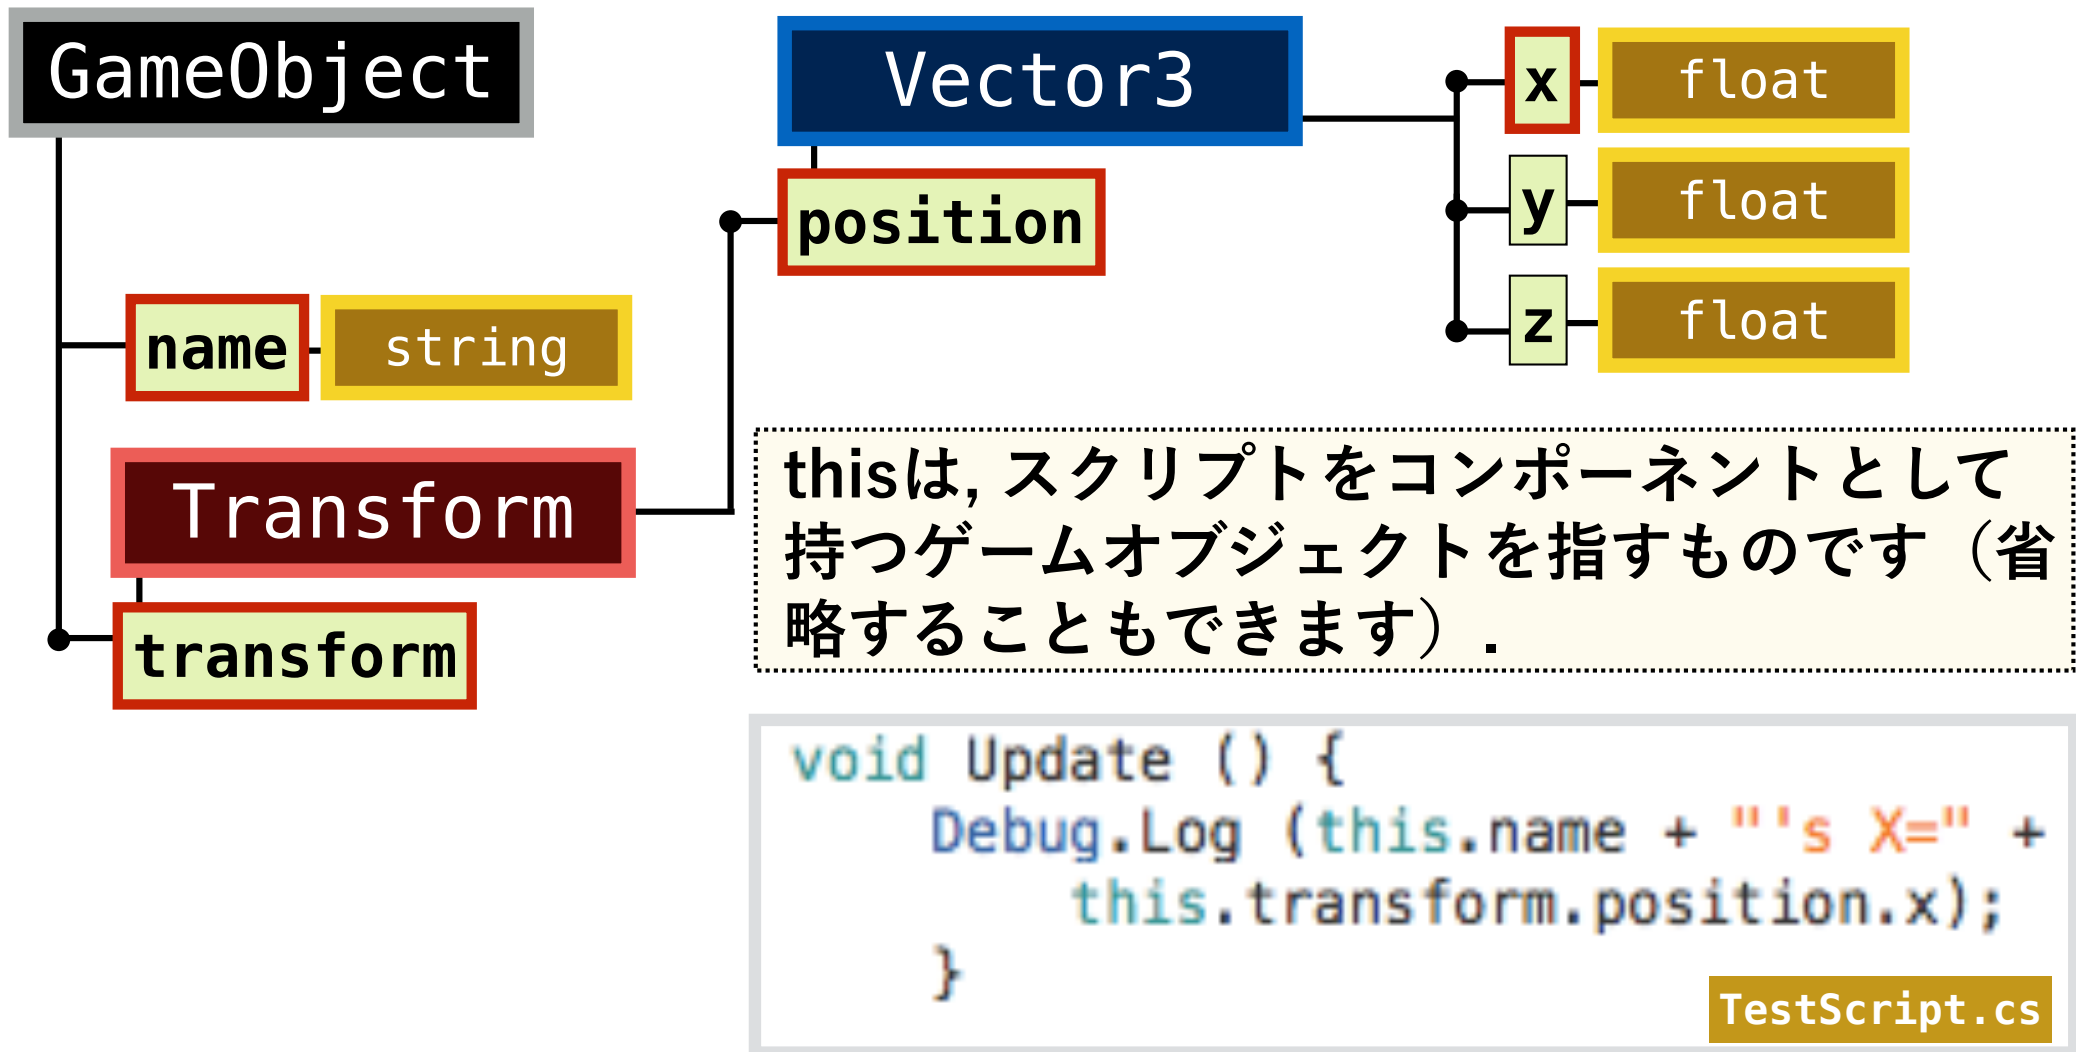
GameObject

Vector3

x float

y float

z float

position

name string

Transform

transform

thisは, スクリプトをコンポーネントとして持つゲームオブジェクトを指すものです（省略することもできます）.

void Update () {
Debug.Log (this.name + "'s X=" +
this.transform.position.x);
}

TestScript.cs